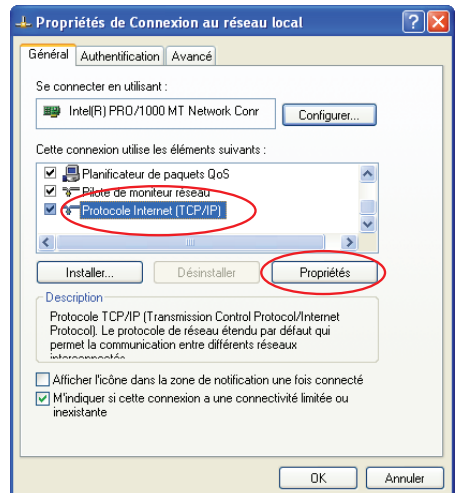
Propriétés de Connexion au réseau local

Général | Authentification | Avancé

Se connecter en utilisant :

Intel(R) PRO/1000 MT Network Conr

Configurer...

Cette connexion utilise les éléments suivants :

Planificateur de paquets QoS
Pilote de moniteur réseau
Protocole Internet (TCP/IP)

Installer... | Désinstaller | Propriétés

Description

Protocole TCP/IP (Transmission Control Protocol/Internet Protocol). Le protocole de réseau étendu par défaut qui permet la communication entre différents réseaux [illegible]

Afficher l'icône dans la zone de notification une fois connecté

M'indiquer si cette connexion a une connectivité limitée ou inexistante

OK | Annuler